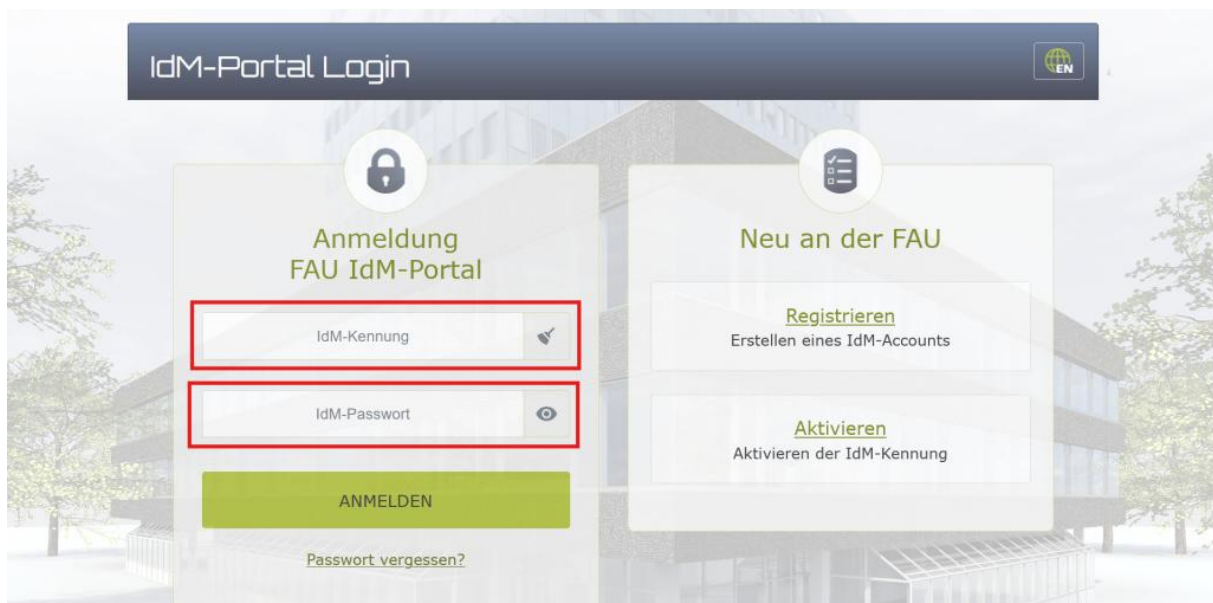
IdM-Portal Login

EN

Anmeldung
FAU IdM-Portal

IdM-Kennung

IdM-Passwort

ANMELDEN

Passwort vergessen?

Neu an der FAU

Registrieren
Erstellen eines IdM-Accounts

Aktivieren
Aktivieren der IdM-Kennung